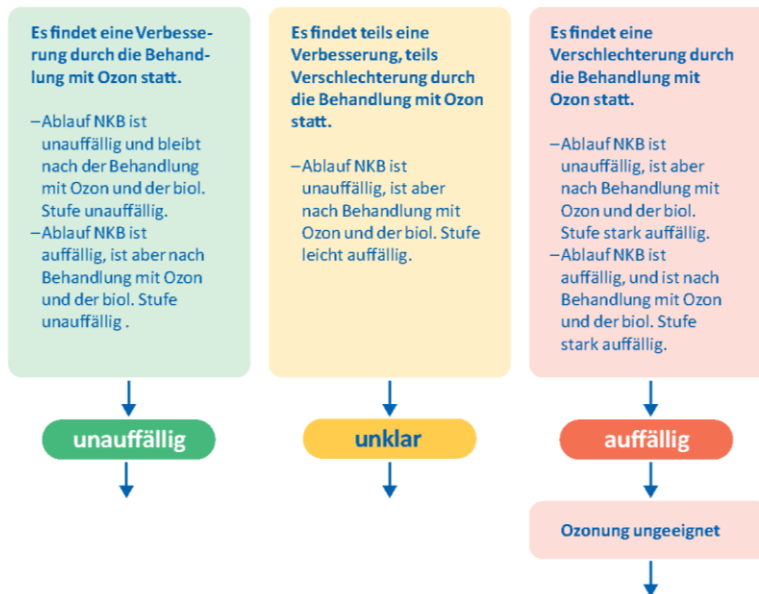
Es findet eine Verbesserung durch die Behandlung mit Ozon statt.

– Ablauf NKB ist unauffällig und bleibt nach der Behandlung mit Ozon und der biol. Stufe unauffällig.
– Ablauf NKB ist auffällig, ist aber nach Behandlung mit Ozon und der biol. Stufe unauffällig .

unauffällig

Es findet teils eine Verbesserung, teils Verschlechterung durch die Behandlung mit Ozon statt.

– Ablauf NKB ist unauffällig, ist aber nach Behandlung mit Ozon und der biol. Stufe leicht auffällig.

unklar

Es findet eine Verschlechterung durch die Behandlung mit Ozon statt.

– Ablauf NKB ist unauffällig, ist aber nach Behandlung mit Ozon und der biol. Stufe stark auffällig.
– Ablauf NKB ist auffällig, und ist nach Behandlung mit Ozon und der biol. Stufe stark auffällig.

auffällig

Ozonung ungeeignet